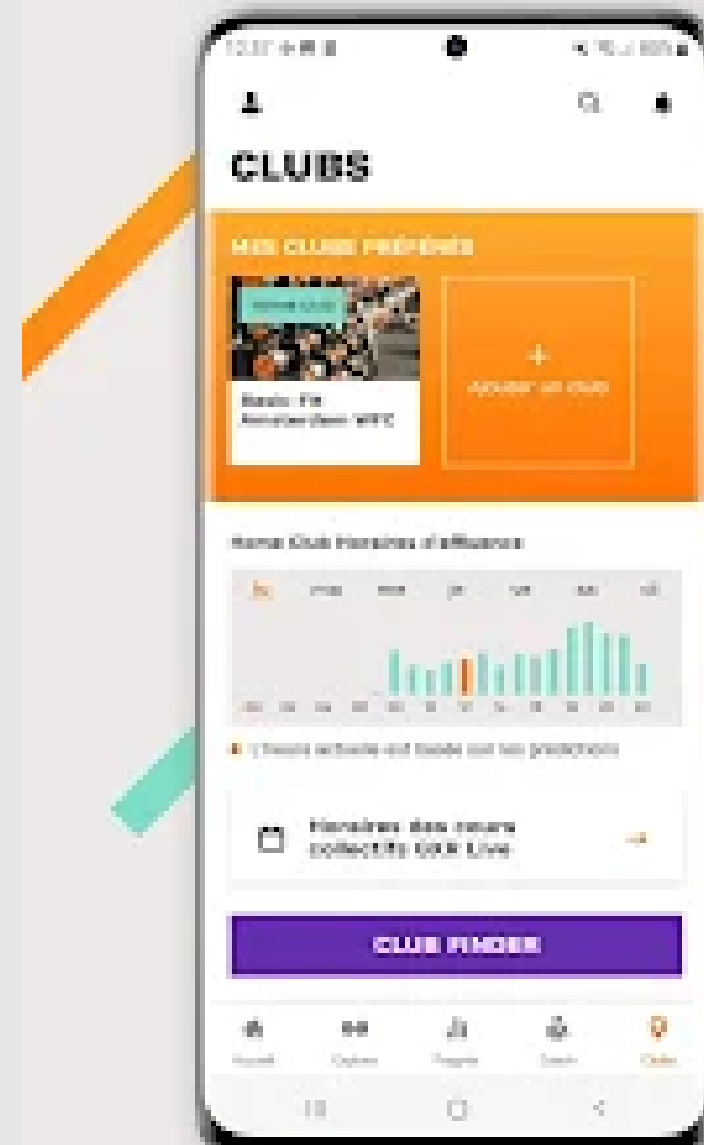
CLUBS

MES CLUBS PRÉFÉRÉS

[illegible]

Basic-Fit Amsterdam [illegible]

+
Ajouter un club

Home Club Horaires d'affluence

lu ma me je ve sa di

L'heure actuelle est basée sur les prédictions

Horaires des cours collectifs GXR Live

CLUB FINDER

Accueil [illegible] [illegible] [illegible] Clubs